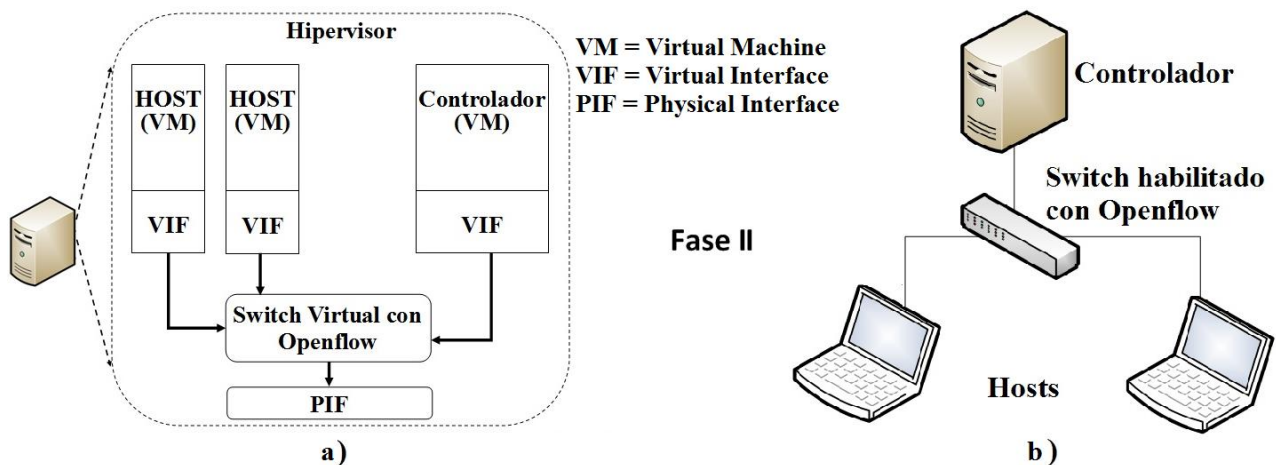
Hipervisor

HOST (VM)

HOST (VM)

Controlador (VM)

VIF

VIF

VIF

Switch Virtual con Openflow

PIF

a)

VM = Virtual Machine
VIF = Virtual Interface
PIF = Physical Interface

Fase II

Controlador

Switch habilitado con Openflow

Hosts

b)